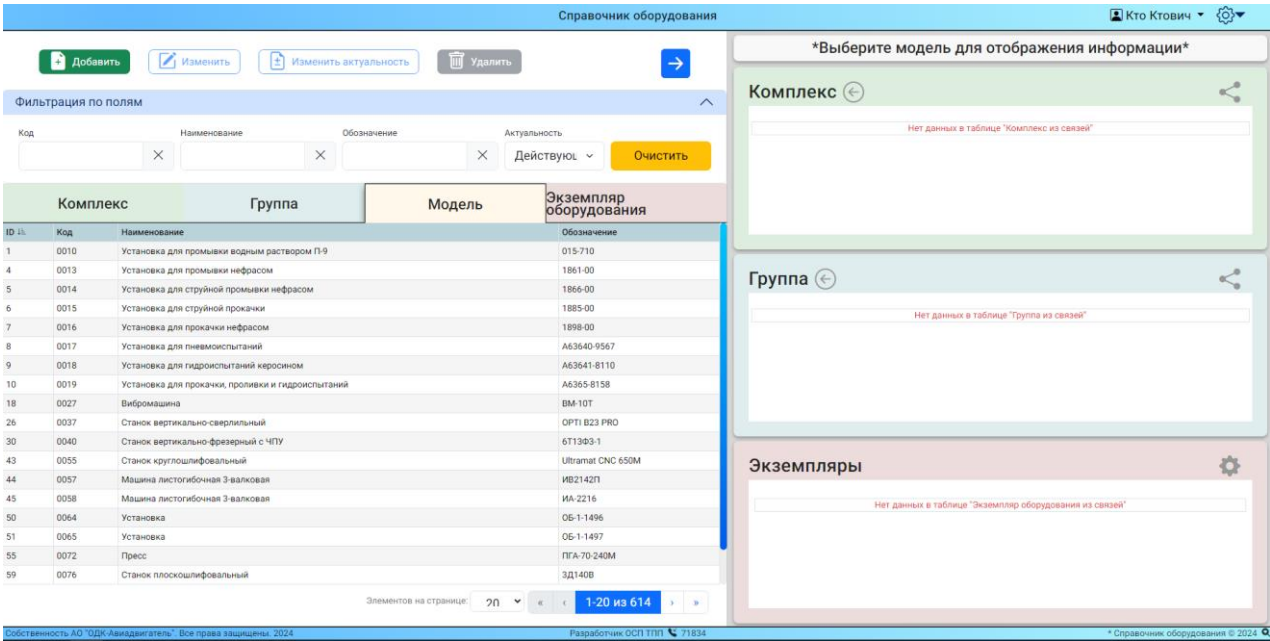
Справочник оборудования

Кто Ктович

Добавить

Изменить

Изменить актуальность

Удалить

Фильтрация по полям

Код

Наименование

Обозначение

Актуальность

Действую

Очистить

| Комплекс | Группа | Модель | Экземпляр оборудования |
|---|---|---|---|

| ID | Код | Наименование | Обозначение |
|---|---|---|---|
| 1 | 0010 | Установка для промывки водным раствором П-9 | 015-710 |
| 4 | 0013 | Установка для промывки нефрасом | 1861-00 |
| 5 | 0014 | Установка для струйной промывки нефрасом | 1866-00 |
| 6 | 0015 | Установка для струйной прокачки | 1885-00 |
| 7 | 0016 | Установка для прокачки нефрасом | 1898-00 |
| 8 | 0017 | Установка для пневмоиспытаний | А63640-9567 |
| 9 | 0018 | Установка для гидроиспытаний керосином | А63641-8110 |
| 10 | 0019 | Установка для прокачки, проливки и гидроиспытаний | А6365-8158 |
| 18 | 0027 | Вибромашина | ВМ-10Т |
| 26 | 0037 | Станок вертикально-сверлильный | OPTI B23 PRO |
| 30 | 0040 | Станок вертикально-фрезерный с ЧПУ | 6Т13Ф3-1 |
| 43 | 0055 | Станок круглошлифовальный | Ultramat CNC 650M |
| 44 | 0057 | Машина листогибочная 3-валковая | ИВ2142П |
| 45 | 0058 | Машина листогибочная 3-валковая | ИА-2216 |
| 50 | 0064 | Установка | ОБ-1-1496 |
| 51 | 0065 | Установка | ОБ-1-1497 |
| 55 | 0072 | Пресс | ПГА-70-240М |
| 59 | 0076 | Станок плоскошлифовальный | 3Д140В |

Элементов на странице: 20

1-20 из 614

*Выберите модель для отображении информации*

Комплекс

Нет данных в таблице "Комплекс из связей"

Группа

Нет данных в таблице "Группа из связей"

Экземпляры

Нет данных в таблице "Экземпляр оборудования из связей"

Собственность АО "ОДК-Авиадвигатель". Все права защищены, 2024

Разработчик ОСП ТПП 71834

* Справочник оборудования © 2024